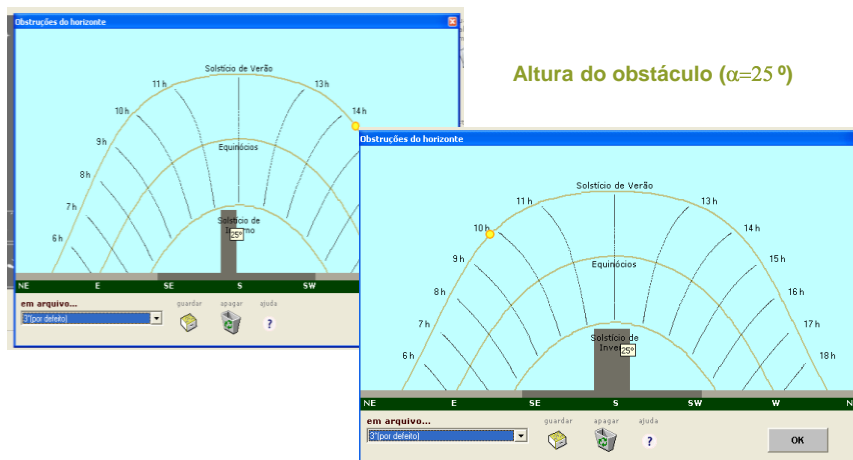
Obstruções do horizonte

Solstício de Verão

11 h

13 h

14 h

10 h

9 h

Equinócios

8 h

7 h

Solstício de

25°

nho

6 h

NE

E

SE

S

SW

em arquivo...

3°(por defeito)

guardar

apagar

ajuda

Altura do obstáculo ($\alpha$=25 º)

Obstruções do horizonte

Solstício de Verão

11 h

13 h

10 h

14 h

9 h

15 h

Equinócios

8 h

16 h

7 h

17 h

Solstício de Inve

25°

6 h

18 h

NE

E

SE

S

SW

W

em arquivo...

3°(por defeito)

guardar

apagar

ajuda

OK